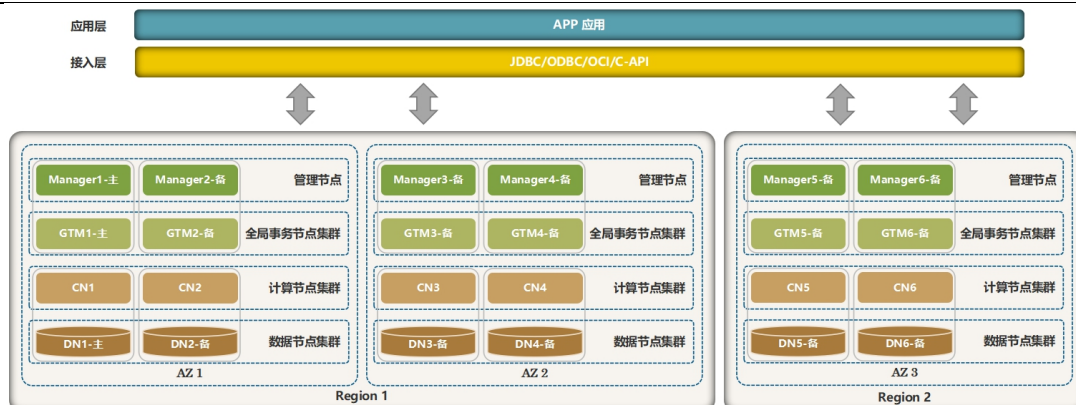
应用层

APP 应用

接入层

JDBC/ODBC/OCI/C-API

Manager1-主
Manager2-备
管理节点

GTM1-主
GTM2-备
全局事务节点集群

CN1
CN2
计算节点集群

DN1-主
DN2-备
数据节点集群

AZ 1

Manager3-备
Manager4-备
管理节点

GTM3-备
GTM4-备
全局事务节点集群

CN3
CN4
计算节点集群

DN3-备
DN4-备
数据节点集群

AZ 2

Region 1

Manager5-备
Manager6-备
管理节点

GTM5-备
GTM6-备
全局事务节点集群

CN5
CN6
计算节点集群

DN5-备
DN6-备
数据节点集群

AZ 3

Region 2